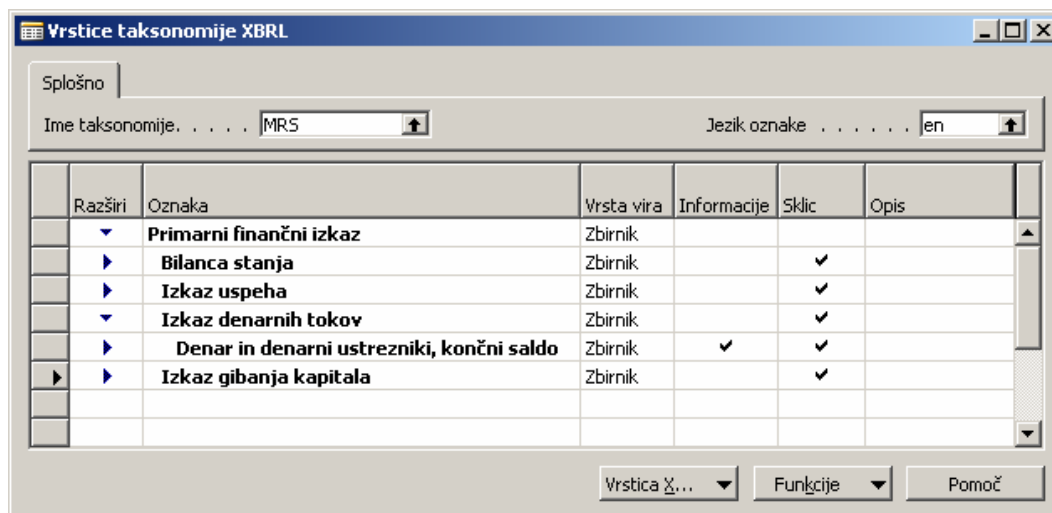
Vrstice taksonomije XBRL

Splošno

Ime taksonomije. . . . . MRS

Jezik oznake . . . . . . en

| Razširi | Oznaka | Vrsta vira | Informacije | Sklic | Opis |
|---|---|---|---|---|---|
| ▼ | Primarni finančni izkaz | Zbirnik | | | |
| ▶ | Bilanca stanja | Zbirnik | | ✔ | |
| ▶ | Izkaz uspeha | Zbirnik | | ✔ | |
| ▼ | Izkaz denarnih tokov | Zbirnik | | ✔ | |
| ▶ | Denar in denarni ustrezniki, končni saldo | Zbirnik | ✔ | ✔ | |
| ▶ | Izkaz gibanja kapitala | Zbirnik | | ✔ | |

Vrstica X...

Funkcije

Pomoč